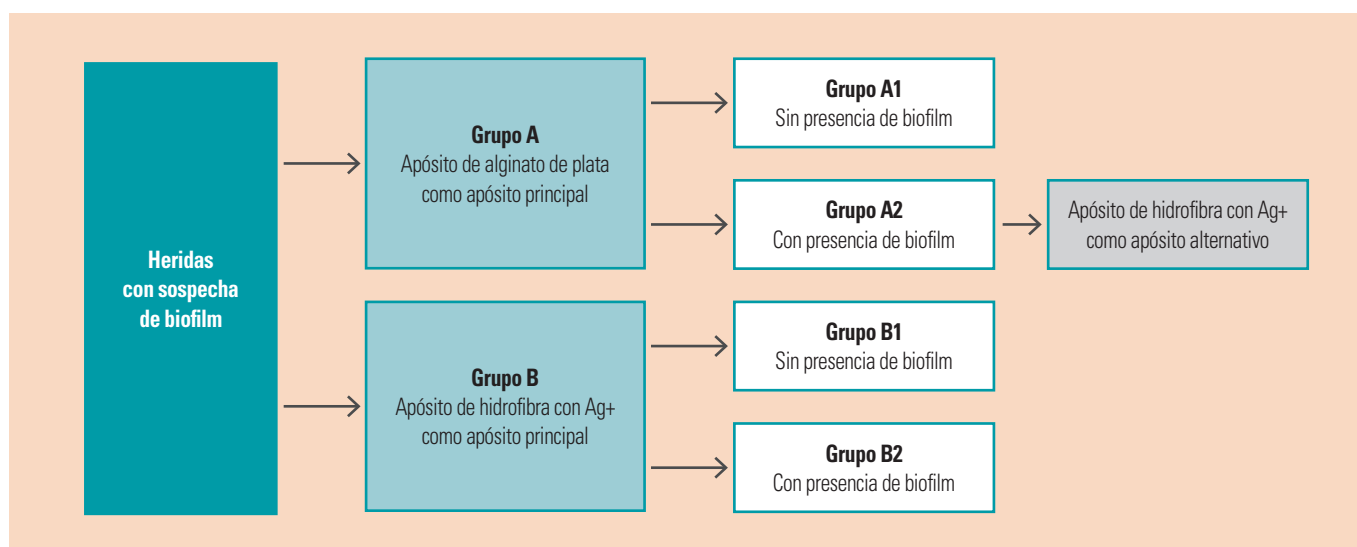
Heridas con sospecha de biofilm

Grupo A
Apósito de alginato de plata como apósito principal

Grupo A1
Sin presencia de biofilm

Grupo A2
Con presencia de biofilm

Apósito de hidrofibra con Ag+ como apósito alternativo

Grupo B
Apósito de hidrofibra con Ag+ como apósito principal

Grupo B1
Sin presencia de biofilm

Grupo B2
Con presencia de biofilm